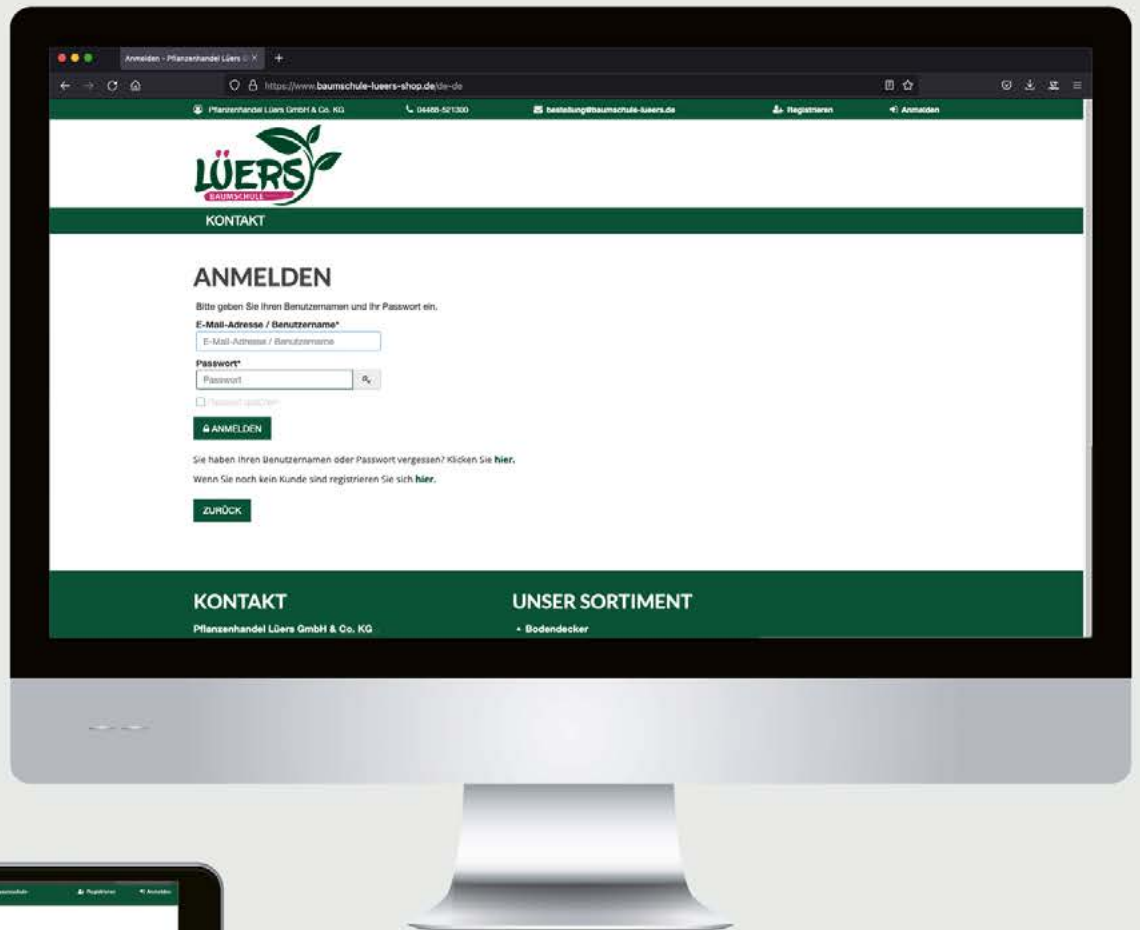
Anmelden - Pflanzenhandel Lüers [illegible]

https://www.baumschule-lueers-shop.de/de-de

Pflanzenhandel Lüers GmbH & Co. KG
04488-521300
bestellung@baumschule-lueers.de
Registrieren
Anmelden

LÜERS
BAUMSCHULE

KONTAKT

ANMELDEN

Bitte geben Sie Ihren Benutzernamen und Ihr Passwort ein.

E-Mail-Adresse / Benutzername*
E-Mail-Adresse / Benutzername

Passwort*
Passwort

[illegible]

ANMELDEN

Sie haben Ihren Benutzernamen oder Passwort vergessen? Klicken Sie hier.

Wenn Sie noch kein Kunde sind registrieren Sie sich hier.

ZURÜCK

KONTAKT
Pflanzenhandel Lüers GmbH & Co. KG

UNSER SORTIMENT
• Bodendecker

Registrieren
Anmelden